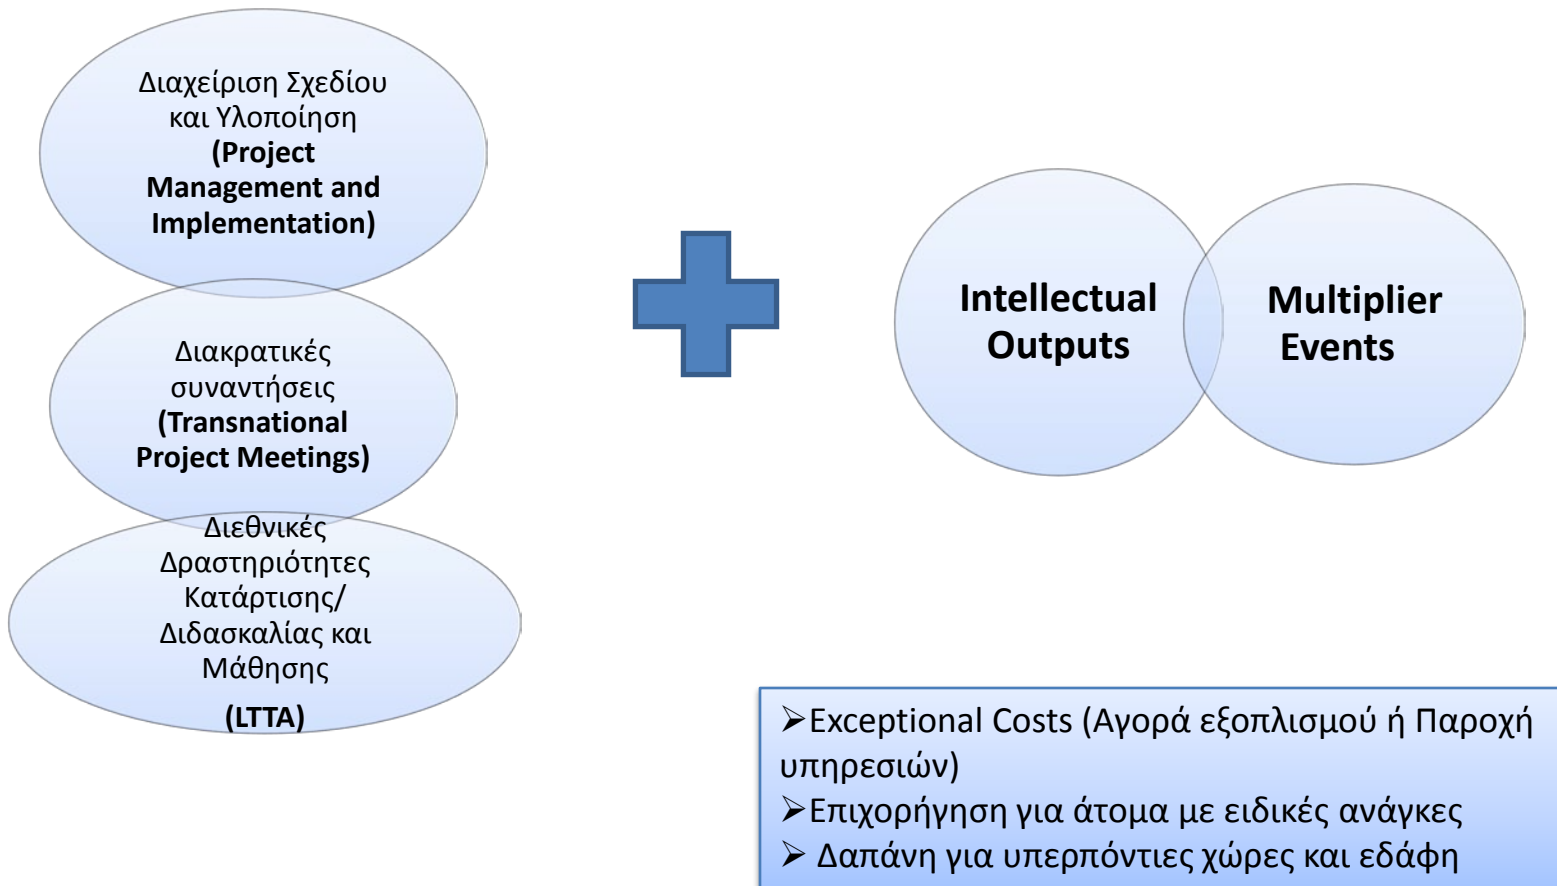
Διαχείριση Σχεδίου και Υλοποίηση **(Project Management and Implementation)**

Διακρατικές συναντήσεις **(Transnational Project Meetings)**

Διεθνικές Δραστηριότητες Κατάρτισης/ Διδασκαλίας και Μάθησης

**(LTTA)**

**Intellectual Outputs**

**Multiplier Events**

➢Exceptional Costs (Αγορά εξοπλισμού ή Παροχή υπηρεσιών)
➢Επιχορήγηση για άτομα με ειδικές ανάγκες
➢ Δαπάνη για υπερπόντιες χώρες και εδάφη